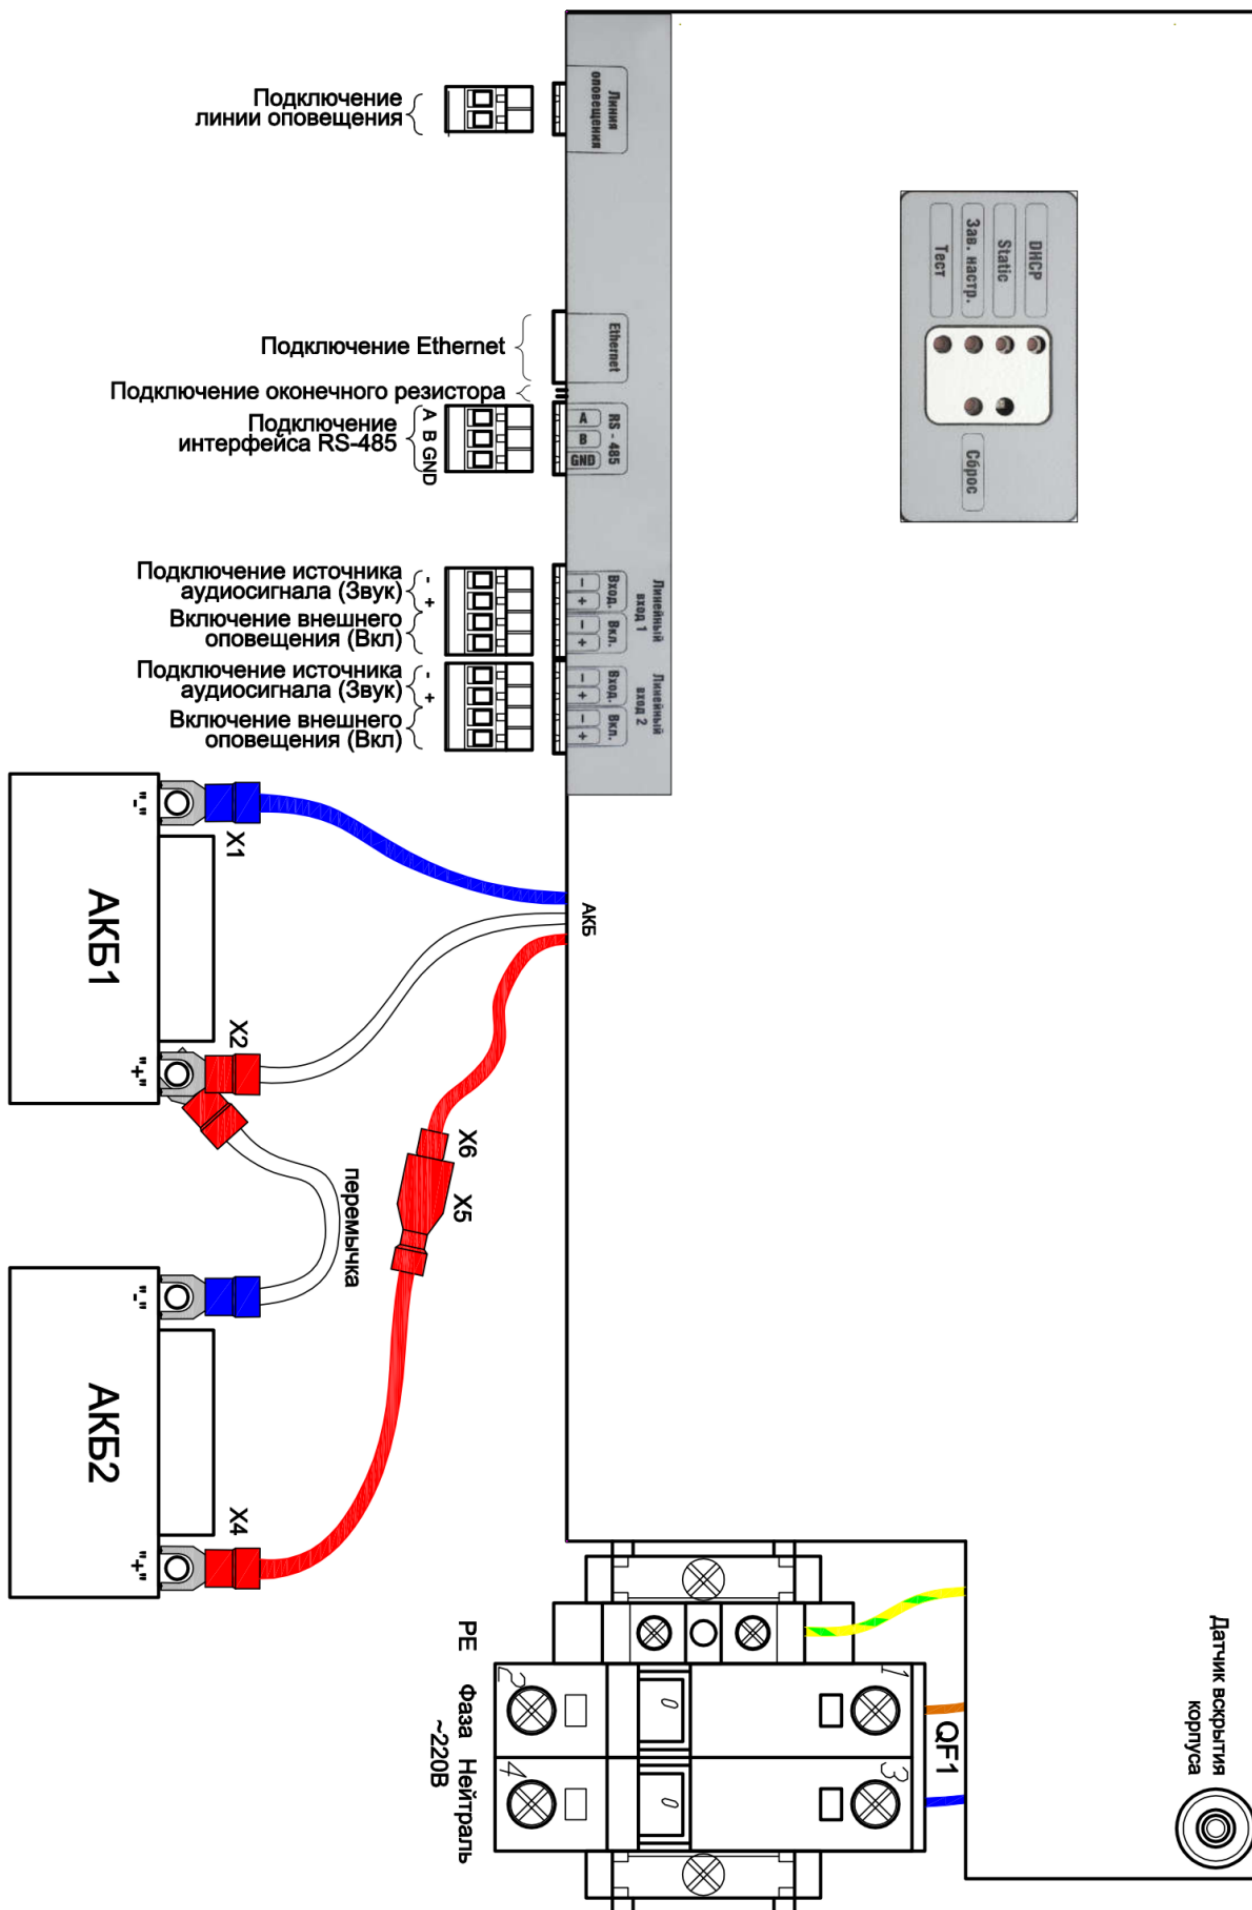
Подключение линии оповещения

Линии оповещения

DHCP
Static
Зав. настр.
Тест

Подключение Ethernet

Ethernet

Подключение оконечного резистора

Подключение интерфейса RS-485

A
B
GND

RS - 485
A
B
GND

Сброс

Подключение источника аудиосигнала (Звук)
-
+
Включение внешнего оповещения (Вкл)

Линейный вход 1
Вход.
Вкл.
-
+
-
+

Подключение источника аудиосигнала (Звук)
-
+
Включение внешнего оповещения (Вкл)

Линейный вход 2
Вход.
Вкл.
-
+
-
+

"-"
X1
АКБ1
X2
"+"
АКБ

X6
X5
перемычка

"-"
АКБ2
X4
"+"

PE
Фаза
~220В
Нейтраль

1
2
3
4
0
0
QF1

Датчик вскрытия корпуса